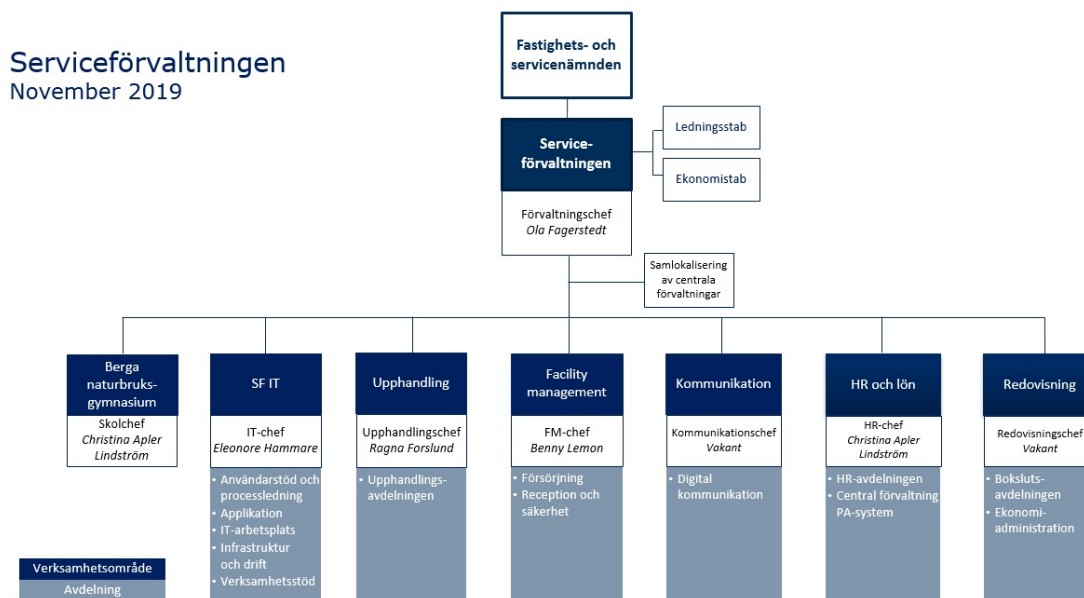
Serviceförvaltningen
November 2019

Fastighets- och servicenämnden

Service-förvaltningen

Ledningsstab

Ekonomistab

Förvaltningschef
*Ola Fagerstedt*

Samlokalisering av centrala förvaltningar

Berga naturbruks-gymnasium
Skolchef
*Christina Apler Lindström*

SF IT
IT-chef
*Eleonore Hammare*
• Användarstöd och processledning
• Applikation
• IT-arbetsplats
• Infrastruktur och drift
• Verksamhetsstöd

Upphandling
Upphandlingschef
*Ragna Forslund*
• Upphandlings-avdelningen

Facility management
FM-chef
*Benny Lemon*
• Försörjning
• Reception och säkerhet

Kommunikation
Kommunikationschef
*Vakant*
• Digital kommunikation

HR och lön
HR-chef
*Christina Apler Lindström*
• HR-avdelningen
• Central förvaltning PA-system

Redovisning
Redovisningschef
*Vakant*
• Boksluts-avdelningen
• Ekonomi-administration

Verksamhetsområde
Avdelning